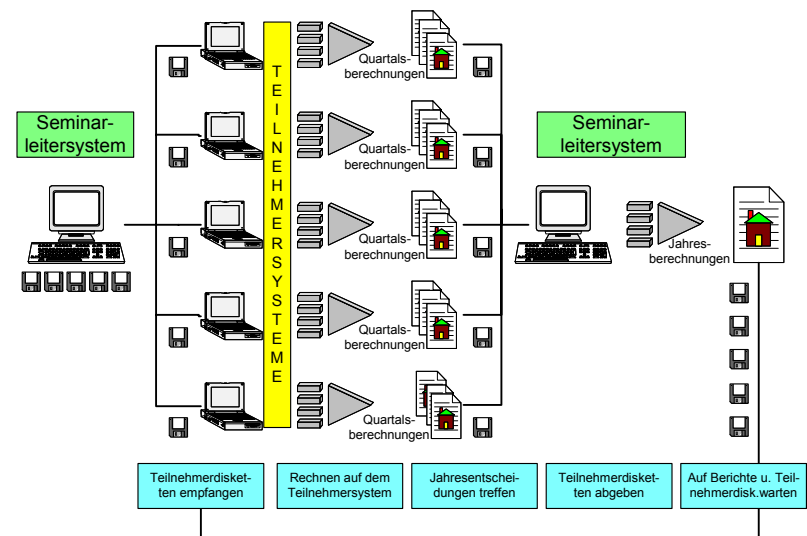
Seminarleitersystem

TEILNEHMERSYSTEME

Quartalsberechnungen

Quartalsberechnungen

Quartalsberechnungen

Quartalsberechnungen

Quartalsberechnungen

Seminarleitersystem

Jahresberechnungen

Teilnehmerdisketten empfangen

Rechnen auf dem Teilnehmersystem

Jahresentscheidungen treffen

Teilnehmerdisketten abgeben

Auf Berichte u. Teilnehmerdisk.warten